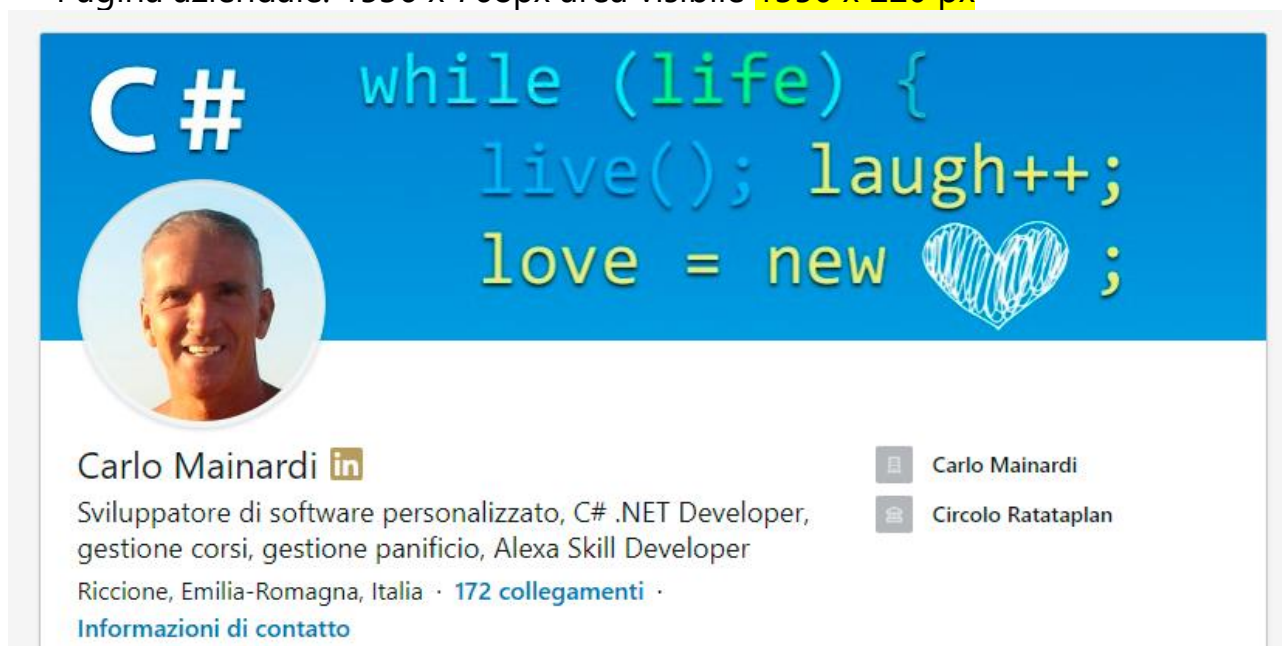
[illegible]

C#

while (life) {
live(); laugh++;
love = new ;

Carlo Mainardi in

Sviluppatore di software personalizzato, C# .NET Developer, gestione corsi, gestione panificio, Alexa Skill Developer

Riccione, Emilia-Romagna, Italia · 172 collegamenti ·

Informazioni di contatto

Carlo Mainardi

Circolo Ratataplan